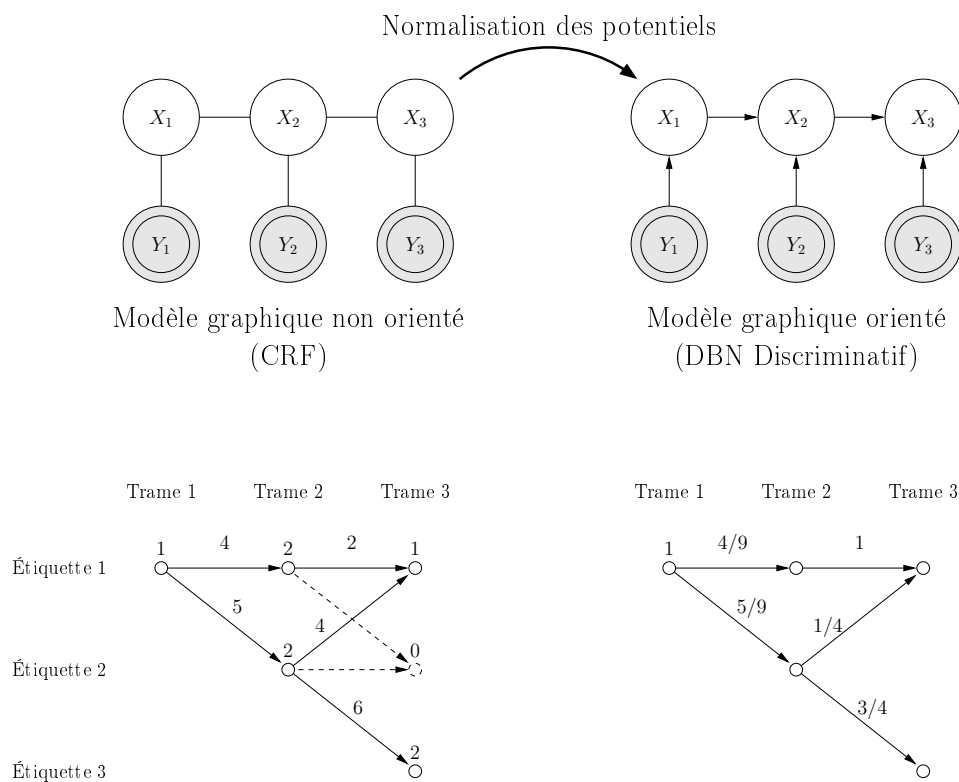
Normalisation des potentiels

$X_1$ $X_2$ $X_3$

$Y_1$ $Y_2$ $Y_3$

Modèle graphique non orienté
(CRF)

$X_1$ $X_2$ $X_3$

$Y_1$ $Y_2$ $Y_3$

Modèle graphique orienté
(DBN Discriminatif)

Trame 1 Trame 2 Trame 3

Étiquette 1

Étiquette 2

Étiquette 3

1 4 2 2 1

5 4

2 0

6

2

Trame 1 Trame 2 Trame 3

1 4/9 1

5/9 1/4

3/4